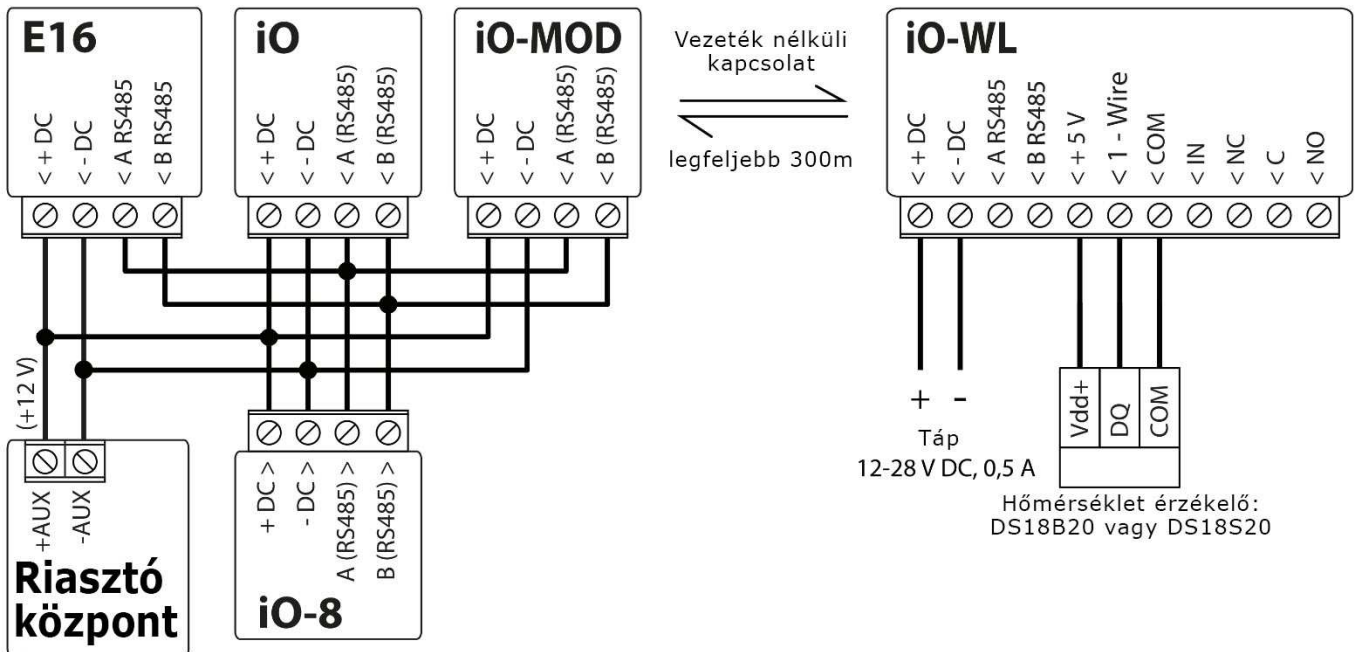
E16
< + DC
< - DC
< A RS485
< B RS485

iO
< + DC
< - DC
< A (RS485)
< B (RS485)

iO-MOD
< + DC
< - DC
< A (RS485)
< B (RS485)

Vezeték nélküli kapcsolat
legfeljebb 300m

iO-WL
< + DC
< - DC
< A RS485
< B RS485
< + 5 V
< 1 - Wire
< COM
< IN
< NC
< C
< NO

(+12 V)
+AUX
-AUX
Riasztó központ

+ DC >
- DC >
A (RS485) >
B (RS485) >
iO-8

+ -
Táp
12-28 V DC, 0,5 A

Vdd+
DQ
COM
Hőmérséklet érzékelő:
DS18B20 vagy DS18S20